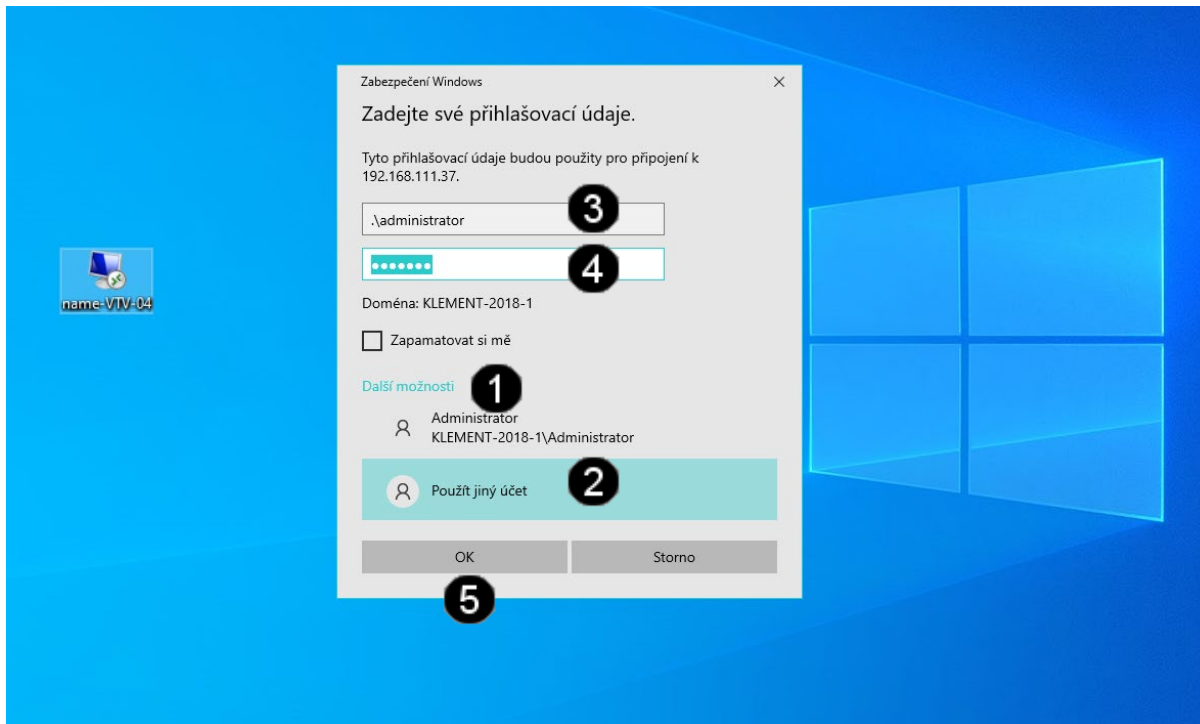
name-VTV-04

Zabezpečení Windows
×

Zadejte své přihlašovací údaje.

Tyto přihlašovací údaje budou použity pro připojení k 192.168.111.37.

.\administrator
3

•••••••
4

Doména: KLEMENT-2018-1

Zapamatovat si mě

Další možnosti
1

Administrator
KLEMENT-2018-1\Administrator

Použít jiný účet
2

OK
Storno

5